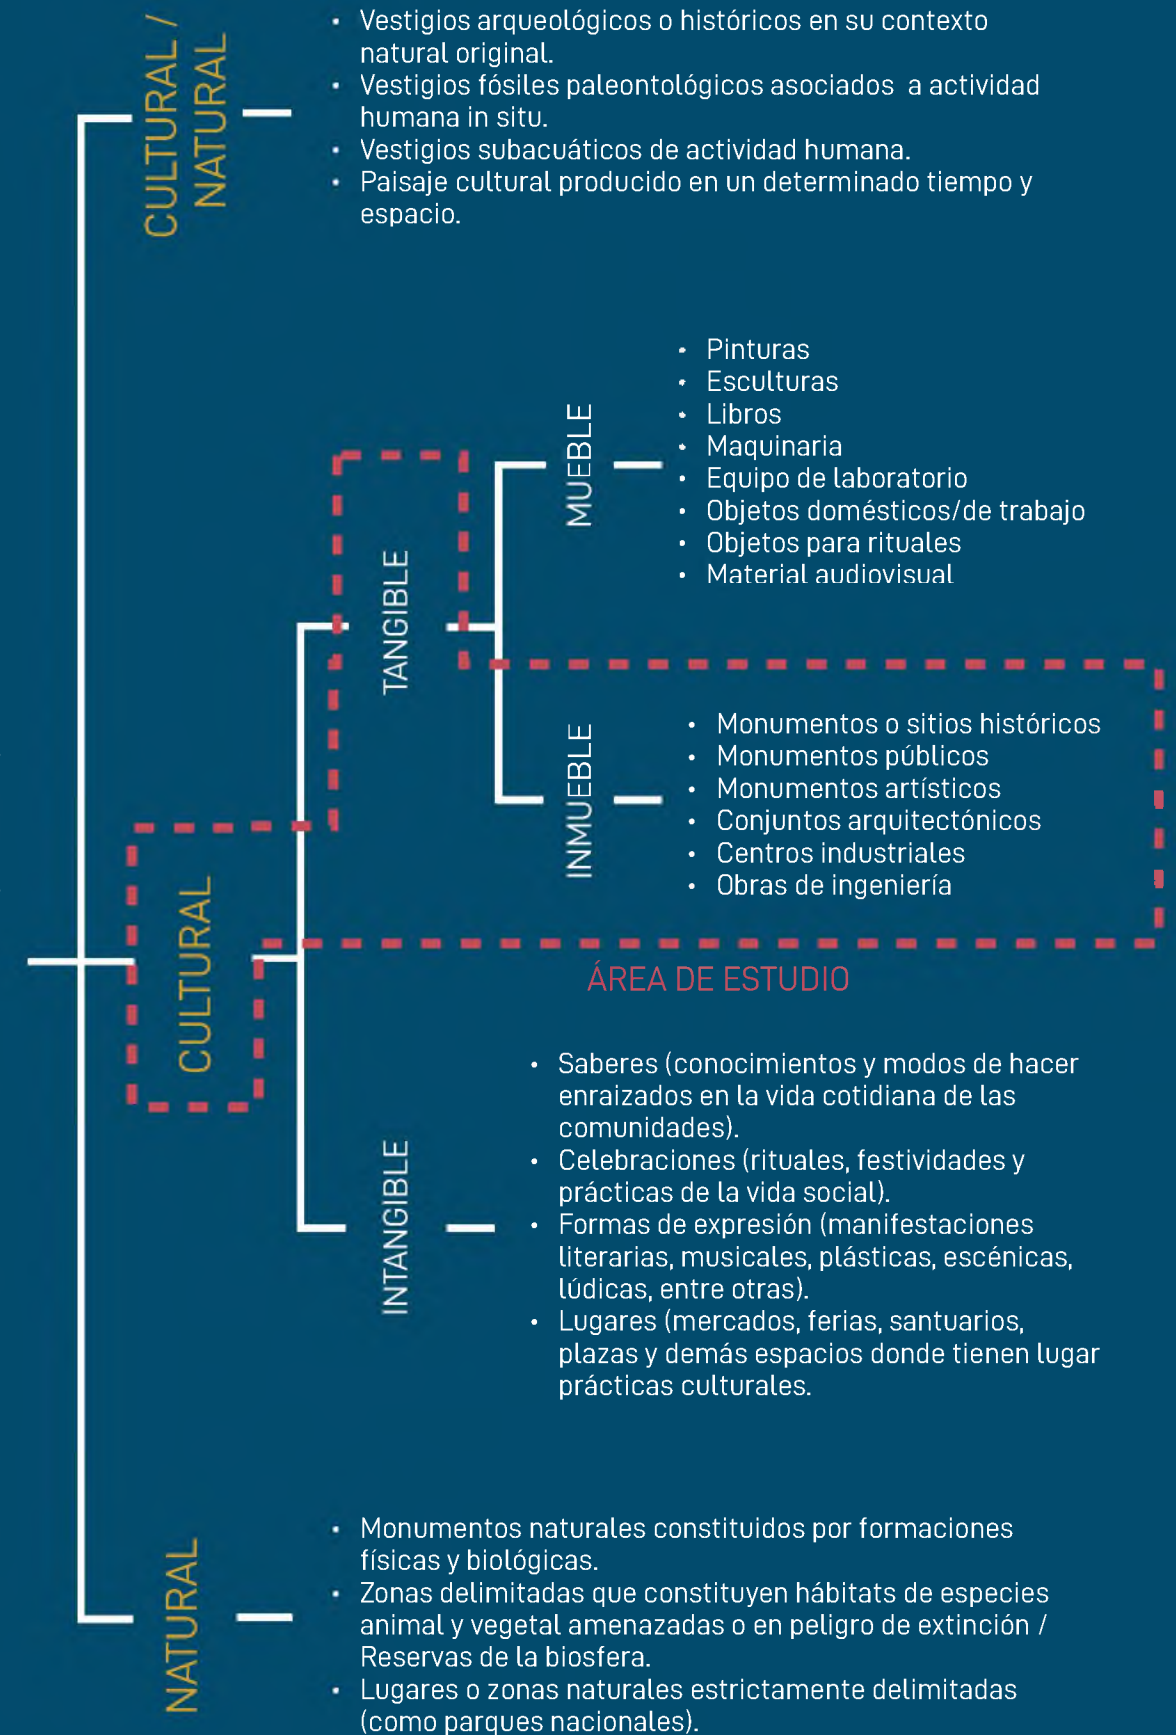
CULTURAL / NATURAL

- Vestigios arqueológicos o históricos en su contexto natural original.
- Vestigios fósiles paleontológicos asociados a actividad humana in situ.
- Vestigios subacuáticos de actividad humana.
- Paisaje cultural producido en un determinado tiempo y espacio.

CULTURAL

TANGIBLE

MUEBLE

- Pinturas
- Esculturas
- Libros
- Maquinaria
- Equipo de laboratorio
- Objetos domésticos/de trabajo
- Objetos para rituales
- Material audiovisual

INMUEBLE

- Monumentos o sitios históricos
- Monumentos públicos
- Monumentos artísticos
- Conjuntos arquitectónicos
- Centros industriales
- Obras de ingeniería

ÁREA DE ESTUDIO

INTANGIBLE

- Saberes (conocimientos y modos de hacer enraizados en la vida cotidiana de las comunidades).
- Celebraciones (rituales, festividades y prácticas de la vida social).
- Formas de expresión (manifestaciones literarias, musicales, plásticas, escénicas, lúdicas, entre otras).
- Lugares (mercados, ferias, santuarios, plazas y demás espacios donde tienen lugar prácticas culturales.

NATURAL

- Monumentos naturales constituidos por formaciones físicas y biológicas.
- Zonas delimitadas que constituyen hábitats de especies animal y vegetal amenazadas o en peligro de extinción / Reservas de la biosfera.
- Lugares o zonas naturales estrictamente delimitadas (como parques nacionales).